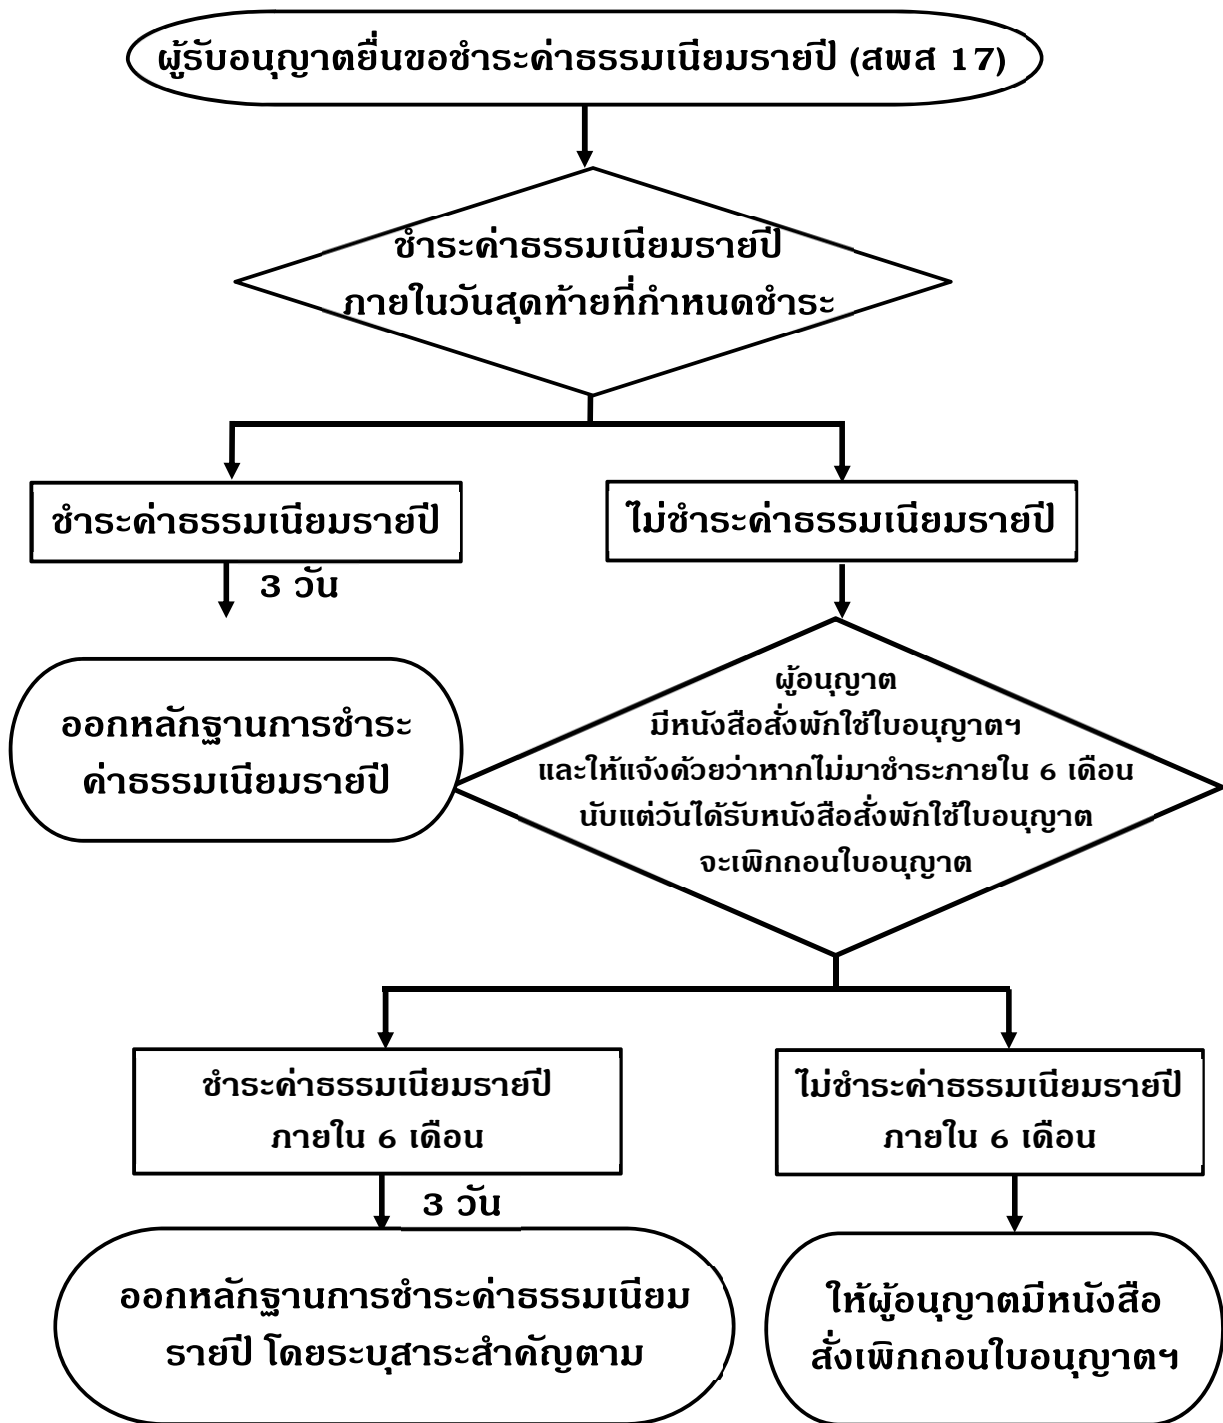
ผู้รับอนุญาตยื่นขอชำระค่าธรรมเนียมรายปี (สพส 17)

ชำระค่าธรรมเนียมรายปี ภายในวันสุดท้ายที่กำหนดชำระ

ชำระค่าธรรมเนียมรายปี

ไม่ชำระค่าธรรมเนียมรายปี

3 วัน

ออกหลักฐานการชำระค่าธรรมเนียมรายปี

ผู้อนุญาต มีหนังสือสั่งพักใช้ใบอนุญาตฯ และให้แจ้งด้วยว่าหากไม่มาชำระภายใน 6 เดือน นับแต่วันได้รับหนังสือสั่งพักใช้ใบอนุญาต จะเพิกถอนใบอนุญาต

ชำระค่าธรรมเนียมรายปี ภายใน 6 เดือน

ไม่ชำระค่าธรรมเนียมรายปี ภายใน 6 เดือน

3 วัน

ออกหลักฐานการชำระค่าธรรมเนียมรายปี โดยระบุสาระสำคัญตาม

ให้ผู้อนุญาตมีหนังสือสั่งเพิกถอนใบอนุญาตฯ